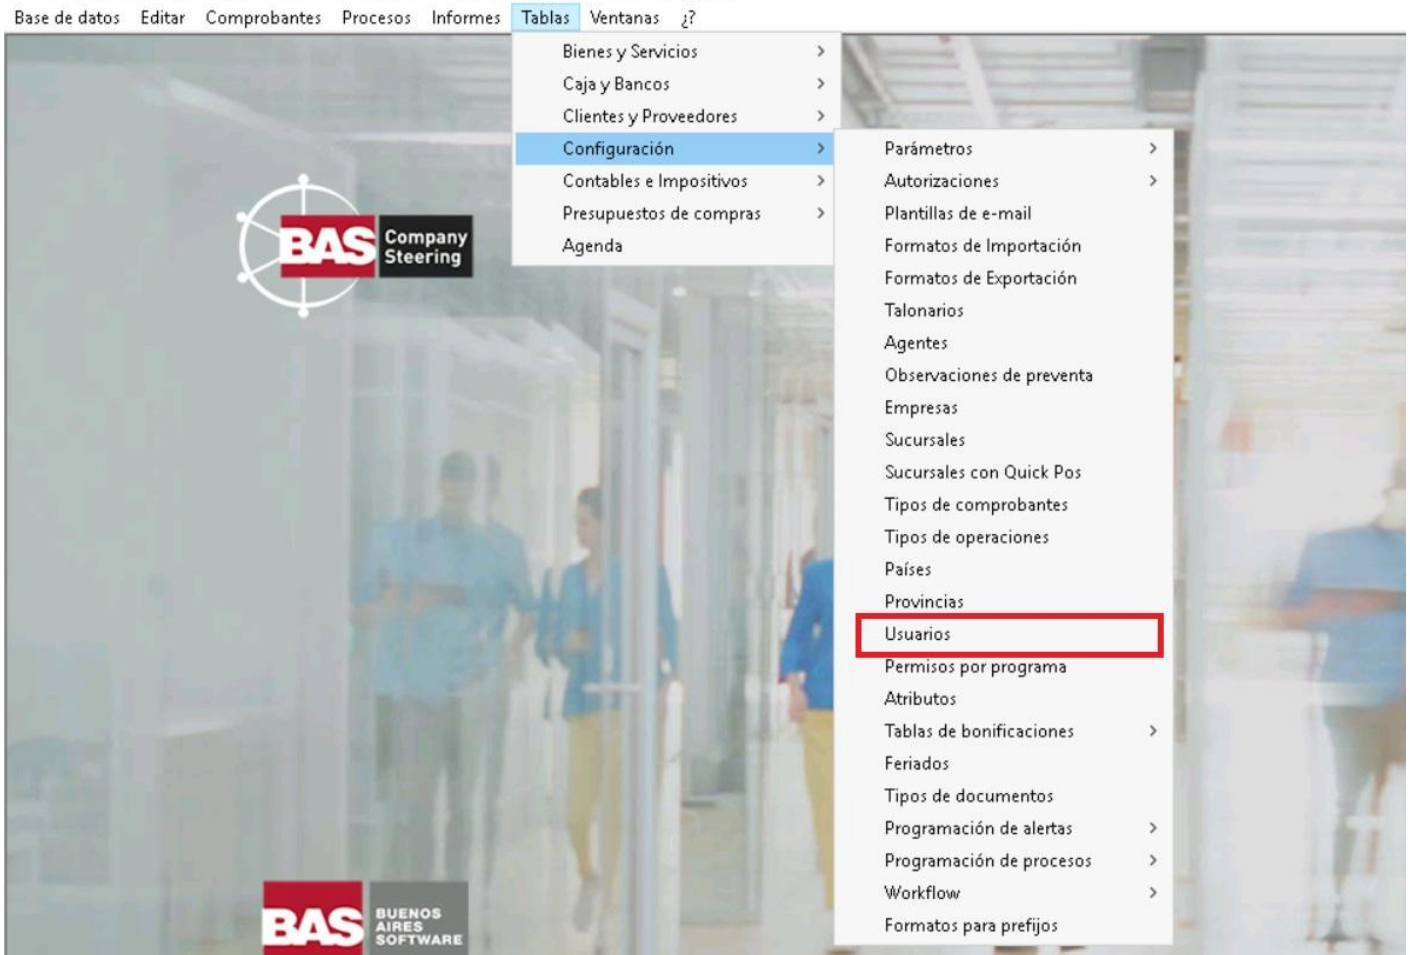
Base de datos Editar Comprobantes Procesos Informes Tablas Ventanas ¿?

Bienes y Servicios
Caja y Bancos
Clientes y Proveedores
Configuración
Contables e Impositivos
Presupuestos de compras
Agenda

Parámetros
Autorizaciones
Plantillas de e-mail
Formatos de Importación
Formatos de Exportación
Talonarios
Agentes
Observaciones de preventa
Empresas
Sucursales
Sucursales con Quick Pos
Tipos de comprobantes
Tipos de operaciones
Países
Provincias
Usuarios
Permisos por programa
Atributos
Tablas de bonificaciones
Feriados
Tipos de documentos
Programación de alertas
Programación de procesos
Workflow
Formatos para prefijos

BAS Company Steering

BAS BUENOS AIRES SOFTWARE